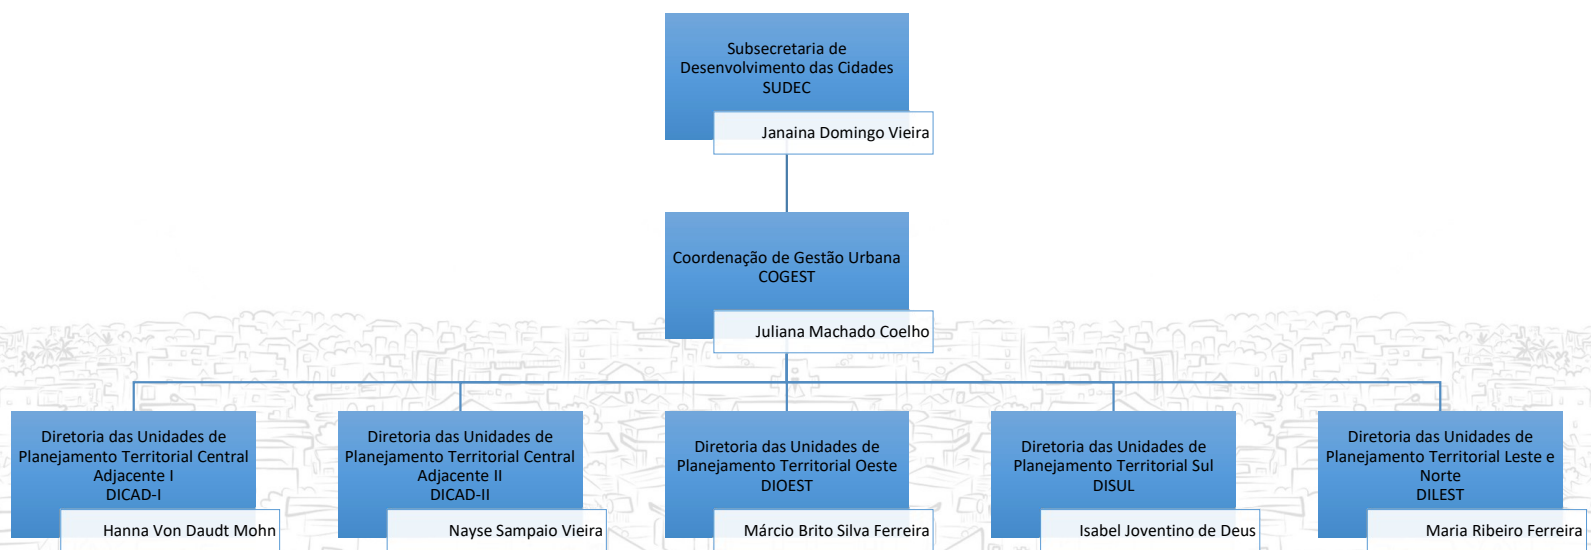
Subsecretaria de Desenvolvimento das Cidades
SUDEC

Janaina Domingo Vieira

Coordenação de Gestão Urbana
COGEST

Juliana Machado Coelho

Diretoria das Unidades de Planejamento Territorial Central Adjacente I
DICAD-I

Hanna Von Daudt Mohn

Diretoria das Unidades de Planejamento Territorial Central Adjacente II
DICAD-II

Nayse Sampaio Vieira

Diretoria das Unidades de Planejamento Territorial Oeste
DIOEST

Márcio Brito Silva Ferreira

Diretoria das Unidades de Planejamento Territorial Sul
DISUL

Isabel Joventino de Deus

Diretoria das Unidades de Planejamento Territorial Leste e Norte
DILEST

Maria Ribeiro Ferreira